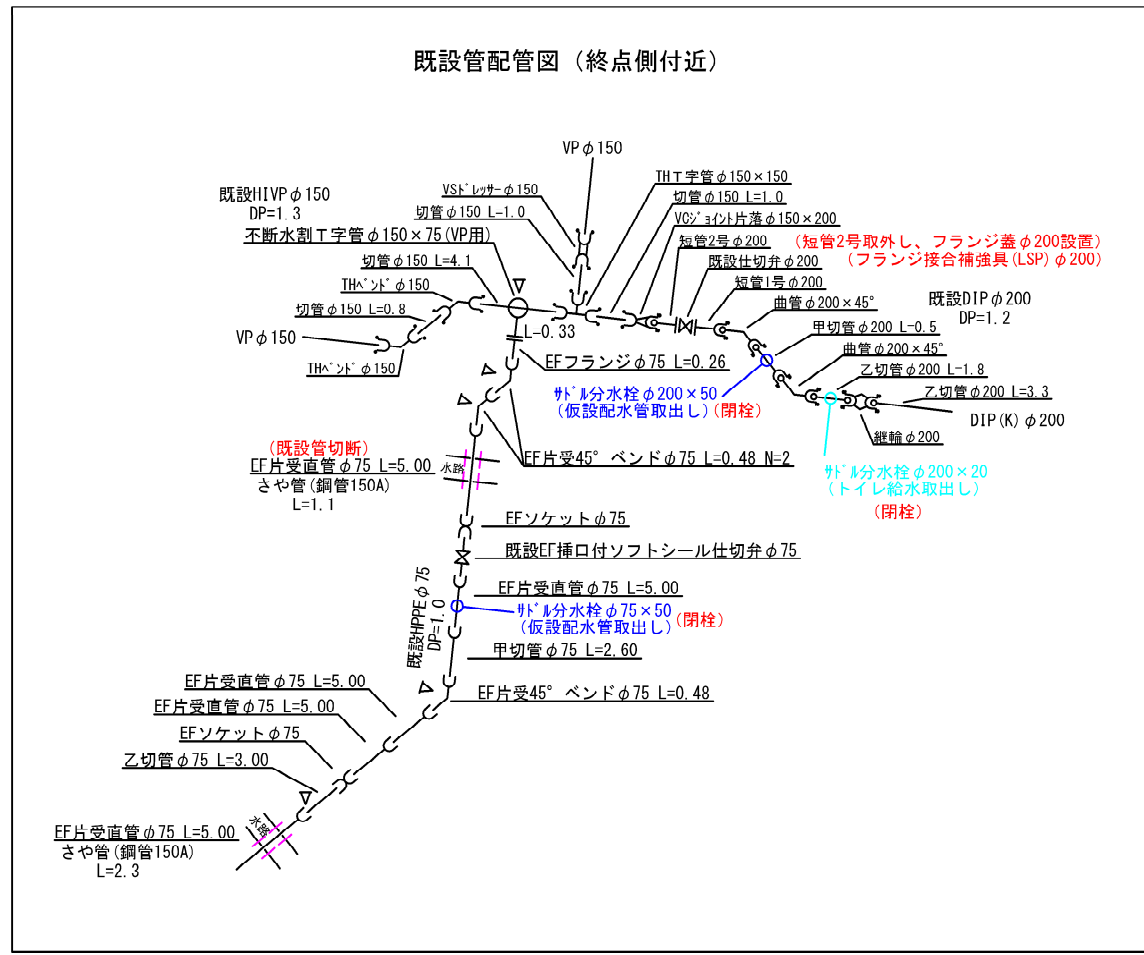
既設管配管図（終点側付近）

VP$\phi$150

既設HIVP$\phi$150
DP=1.3

VSドレッサー$\phi$150

切管$\phi$150 L=1.0

不断水割T字管$\phi$150×75(VP用)

切管$\phi$150 L=4.1

THベンド$\phi$150

切管$\phi$150 L=0.8

VP$\phi$150

THベンド$\phi$150

THT字管$\phi$150×150

切管$\phi$150 L=1.0

VCジョイント片落$\phi$150×200

短管2号$\phi$200

既設仕切弁$\phi$200

短管1号$\phi$200

（短管2号取外し、フランジ蓋$\phi$200設置）
（フランジ接合補強具(LSP)$\phi$200）

既設DIP$\phi$200
DP=1.2

曲管$\phi$200×45°

甲切管$\phi$200 L=0.5

曲管$\phi$200×45°

乙切管$\phi$200 L=1.8

乙切管$\phi$200 L=3.3

DIP(K)$\phi$200

継輪$\phi$200

L=0.33

EFフランジ$\phi$75 L=0.26

サドル分水栓$\phi$200×50
（仮設配水管取出し）（閉栓）

サドル分水栓$\phi$200×20
（トイレ給水取出し）
（閉栓）

（既設管切断）
EF片受直管$\phi$75 L=5.00
さや管（鋼管150A）
L=1.1

水路

EF片受45° ベンド$\phi$75 L=0.48 N=2

EFソケット$\phi$75

既設EF挿口付ソフトシール仕切弁$\phi$75

既設HPPE$\phi$75
DP=1.0

EF片受直管$\phi$75 L=5.00

サドル分水栓$\phi$75×50（閉栓）
（仮設配水管取出し）

甲切管$\phi$75 L=2.60

EF片受45° ベンド$\phi$75 L=0.48

EF片受直管$\phi$75 L=5.00

EF片受直管$\phi$75 L=5.00

EFソケット$\phi$75

乙切管$\phi$75 L=3.00

EF片受直管$\phi$75 L=5.00
さや管（鋼管150A）
L=2.3

水路